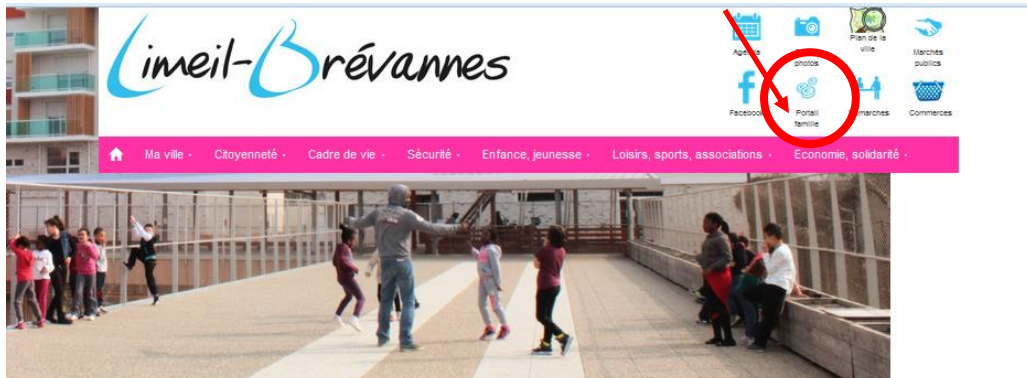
Limeil-Brévannes

Agenda
photos
Plan de la ville
Marchés publics
Facebook
Portail famille
Démarches
Commerces

Ma ville · Citoyenneté · Cadre de vie · Sécurité · Enfance, jeunesse · Loisirs, sports, associations · Economie, solidarité ·